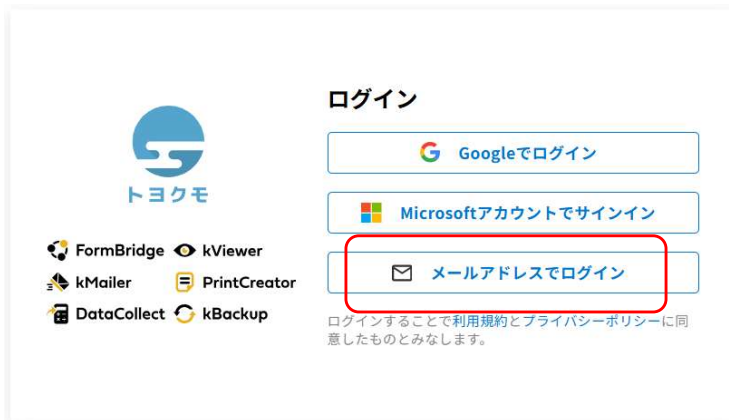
トヨクモ

FormBridge
kViewer
kMailer
PrintCreator
DataCollect
kBackup

ログイン

Googleでログイン

Microsoftアカウントでサインイン

メールアドレスでログイン

ログインすることで利用規約とプライバシーポリシーに同意したものとみなします。